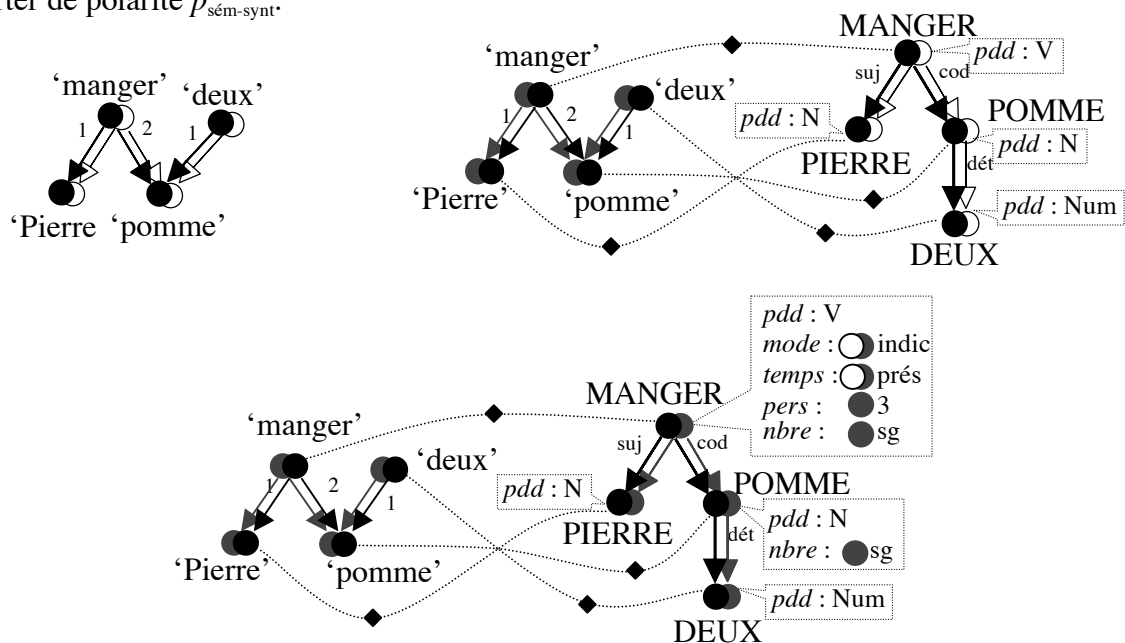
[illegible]ter de polarité $p_{\text{sém-synt}}$.

'manger' 'deux'
1 2 1
'Pierre 'pomme'

'manger' 'deux'
1 2 1
'Pierre' 'pomme'

MANGER
*pdd* : V
suj cod
*pdd* : N
PIERRE
POMME
*pdd* : N
dét
*pdd* : Num
DEUX

*pdd* : V
*mode* : indic
*temps* : prés
*pers* : 3
*nbre* : sg

MANGER
'manger' 'deux'
1 2 1
'Pierre' 'pomme'
suj cod
*pdd* : N
PIERRE
POMME
*pdd* : N
*nbre* : sg
dét
*pdd* : Num
DEUX